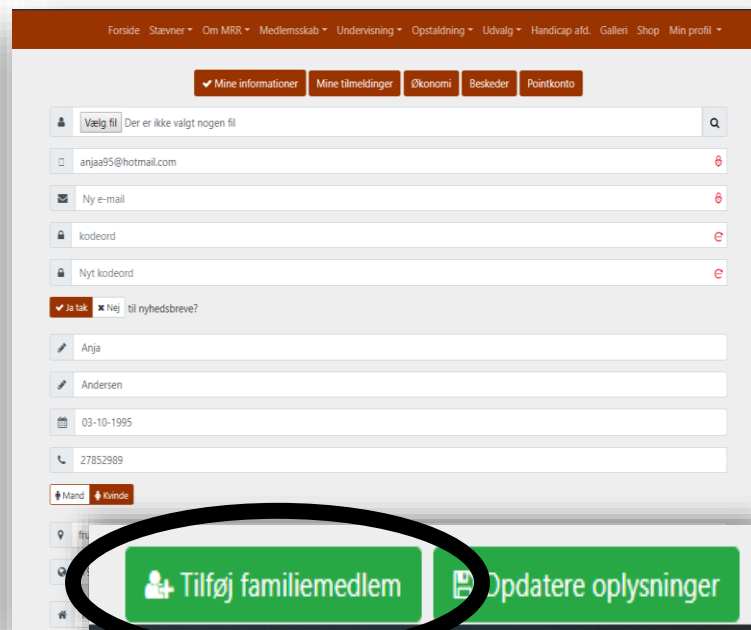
Forside Stævner ▾ Om MRR ▾ Medlemsskab ▾ Undervisning ▾ Opstaldning ▾ Udvalg ▾ Handicap afd. Galleri Shop Min profil ▾

Mine informationer | Mine tilmeldinger | Økonomi | Beskeder | Pointkonto

Vælg fil Der er ikke valgt nogen fil

anjaa95@hotmail.com

Ny e-mail

kodeord

Nyt kodeord

Ja tak | Nej til nyhedsbreve?

Anja

Andersen

03-10-1995

27852989

Mand | Kvinde

fr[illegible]

Tilføj familiemedlem

Opdatere oplysninger